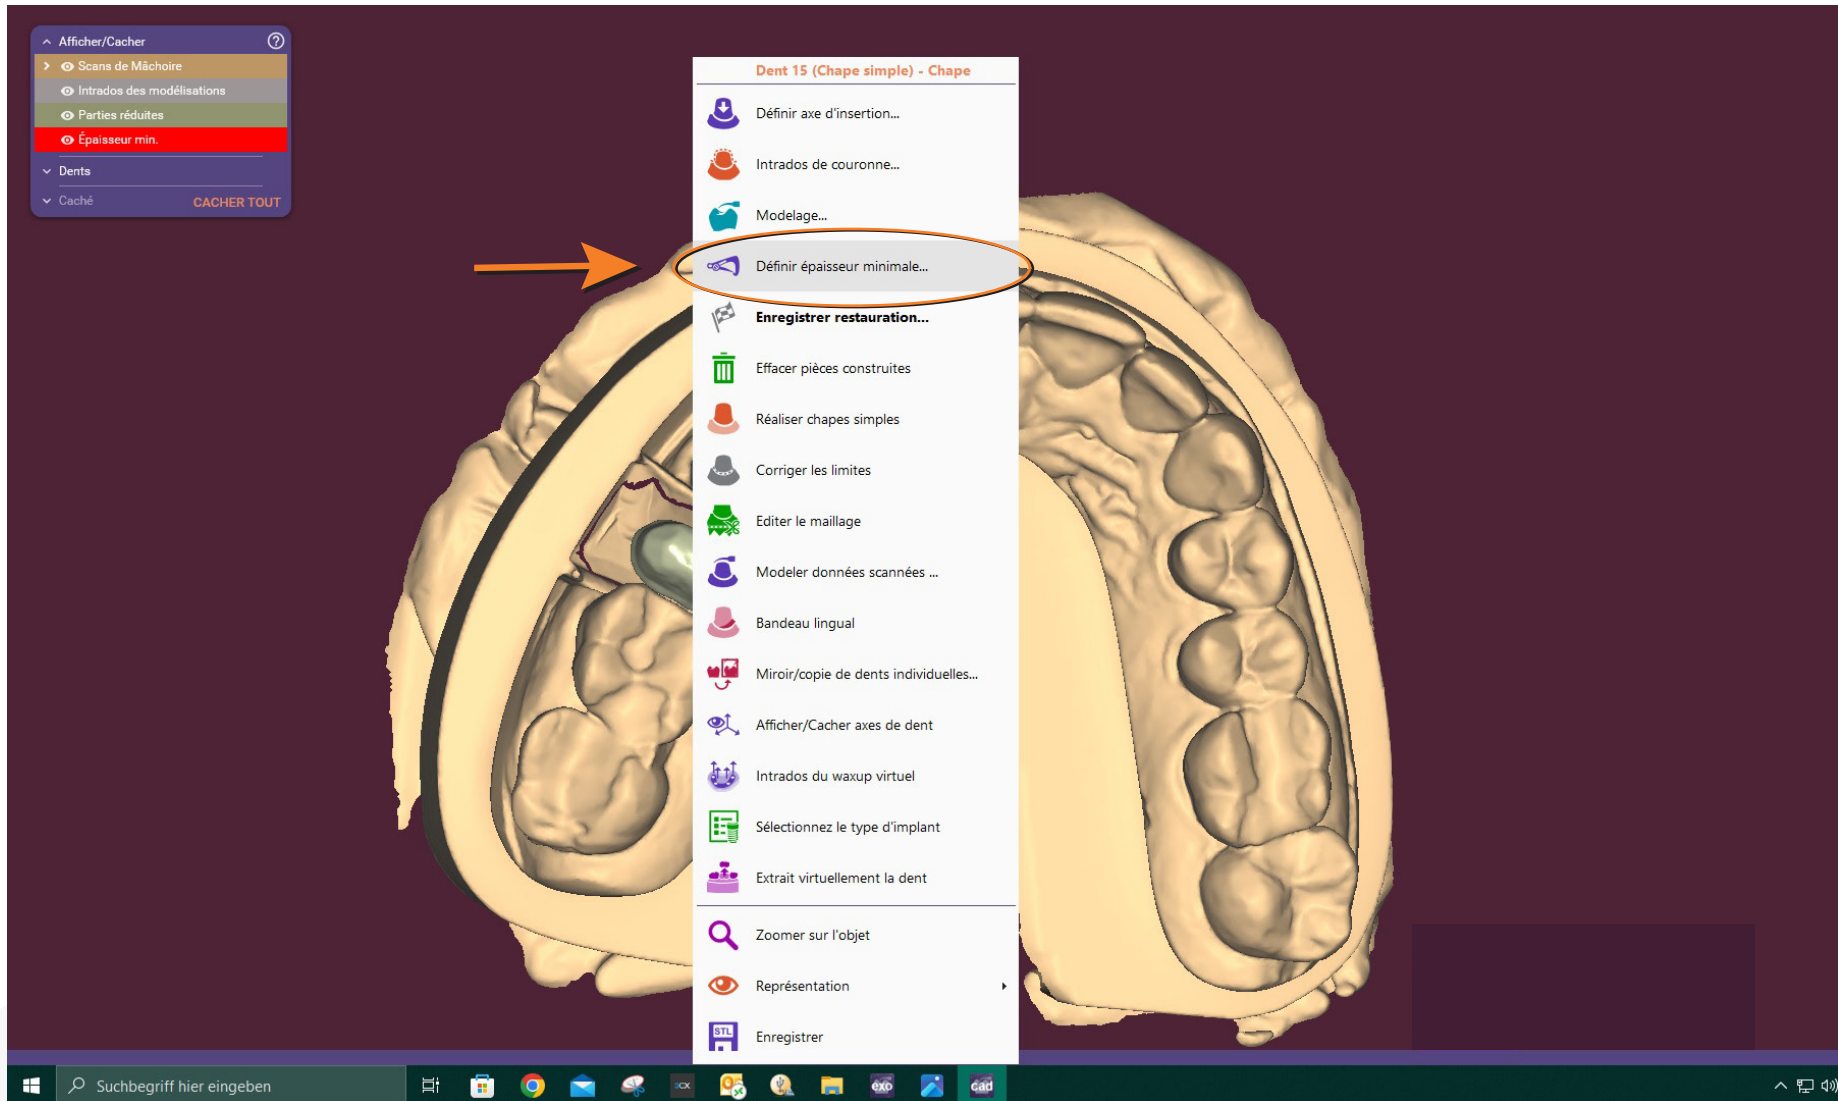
Afficher/Cacher
Scans de Mâchoire
Intrados des modélisations
Parties réduites
Épaisseur min.
Dents
Caché CACHER TOUT

Dent 15 (Chape simple) - Chape
Définir axe d'insertion...
Intrados de couronne...
Modelage...
Définir épaisseur minimale...
Enregistrer restauration...
Effacer pièces construites
Réaliser chapes simples
Corriger les limites
Editer le maillage
Modeler données scannées ...
Bandeau lingual
Miroir/copie de dents individuelles...
Afficher/Cacher axes de dent
Intrados du waxup virtuel
Sélectionnez le type d'implant
Extrait virtuellement la dent
Zoomer sur l'objet
Représentation
Enregistrer

Suchbegriff hier eingeben